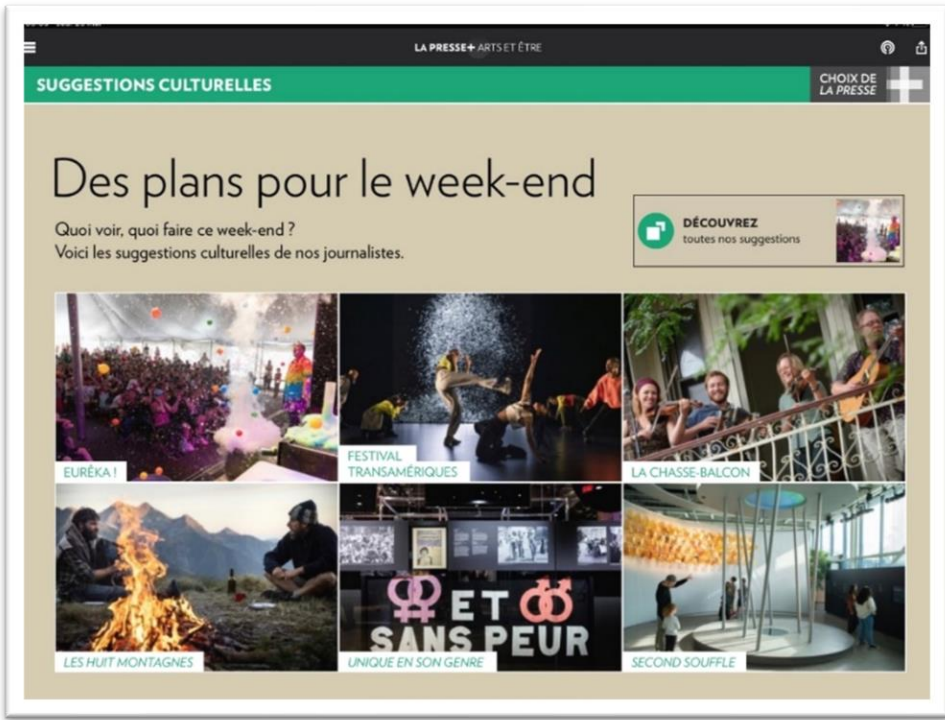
LA PRESSE+ ARTS ET ÊTRE

SUGGESTIONS CULTURELLES

CHOIX DE LA PRESSE

Des plans pour le week-end

Quoi voir, quoi faire ce week-end ?
Voici les suggestions culturelles de nos journalistes.

DÉCOUVREZ
toutes nos suggestions

EURÊKA !

FESTIVAL TRANSAMÉRIQUES

LA CHASSE-BALCON

LES HUIT MONTAGNES

ET SANS PEUR

UNIQUE EN SON GENRE

SECOND SOUFFLE